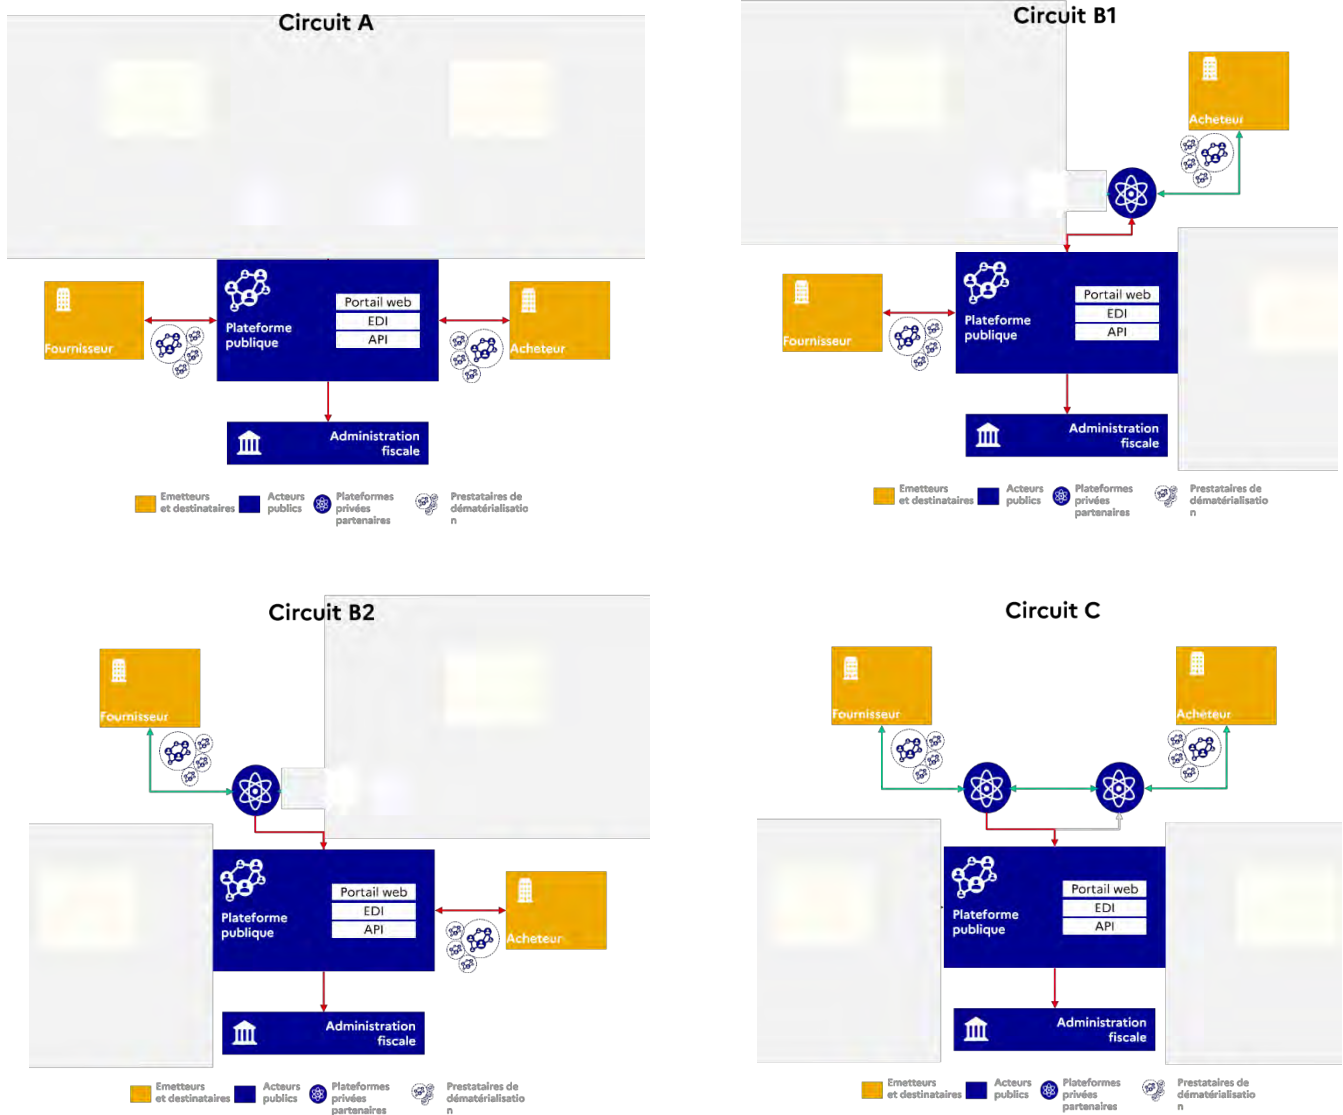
Circuit A

Fournisseur

Plateforme publique

Portail web
EDI
API

Acheteur

Administration fiscale

Emetteurs et destinataires
Acteurs publics
Plateformes privées partenaires
Prestataires de dématérialisation

Circuit B1

Acheteur

Fournisseur

Plateforme publique

Portail web
EDI
API

Administration fiscale

Emetteurs et destinataires
Acteurs publics
Plateformes privées partenaires
Prestataires de dématérialisation

Circuit B2

Fournisseur

Plateforme publique

Portail web
EDI
API

Acheteur

Administration fiscale

Emetteurs et destinataires
Acteurs publics
Plateformes privées partenaires
Prestataires de dématérialisation

Circuit C

Fournisseur

Acheteur

Plateforme publique

Portail web
EDI
API

Administration fiscale

Emetteurs et destinataires
Acteurs publics
Plateformes privées partenaires
Prestataires de dématérialisation